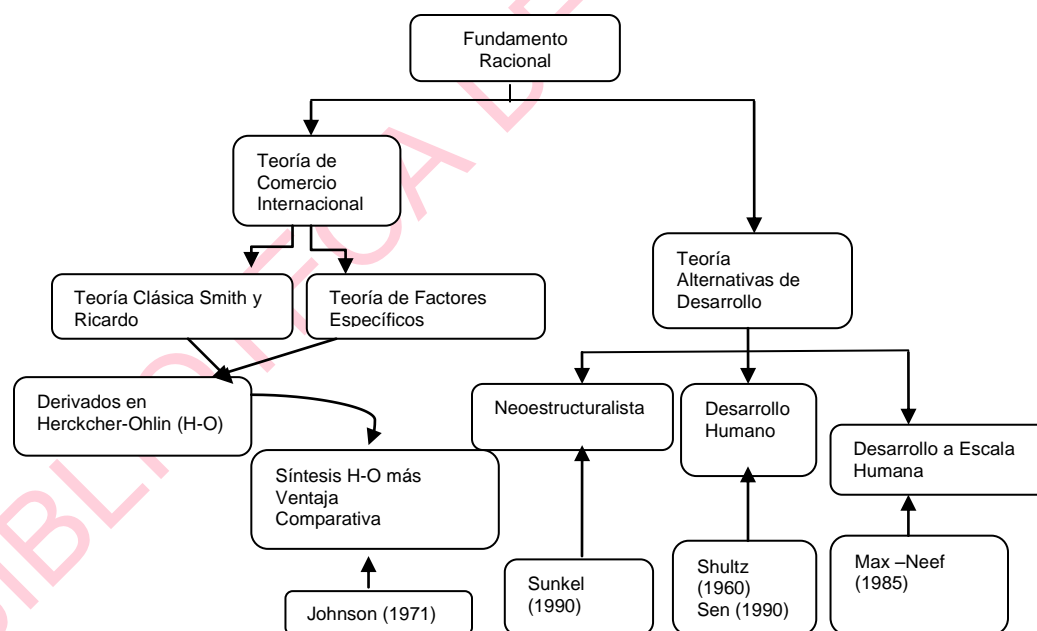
Fundamento Racional

Teoría de Comercio Internacional

Teoría Clásica Smith y Ricardo

Teoría de Factores Específicos

Derivados en Herckcher-Ohlin (H-O)

Síntesis H-O más Ventaja Comparativa

Johnson (1971)

Teoría Alternativas de Desarrollo

Neoestructuralista

Desarrollo Humano

Desarrollo a Escala Humana

Sunkel (1990)

Shultz (1960) Sen (1990)

Max –Neef (1985)

BIBLIOTECA D